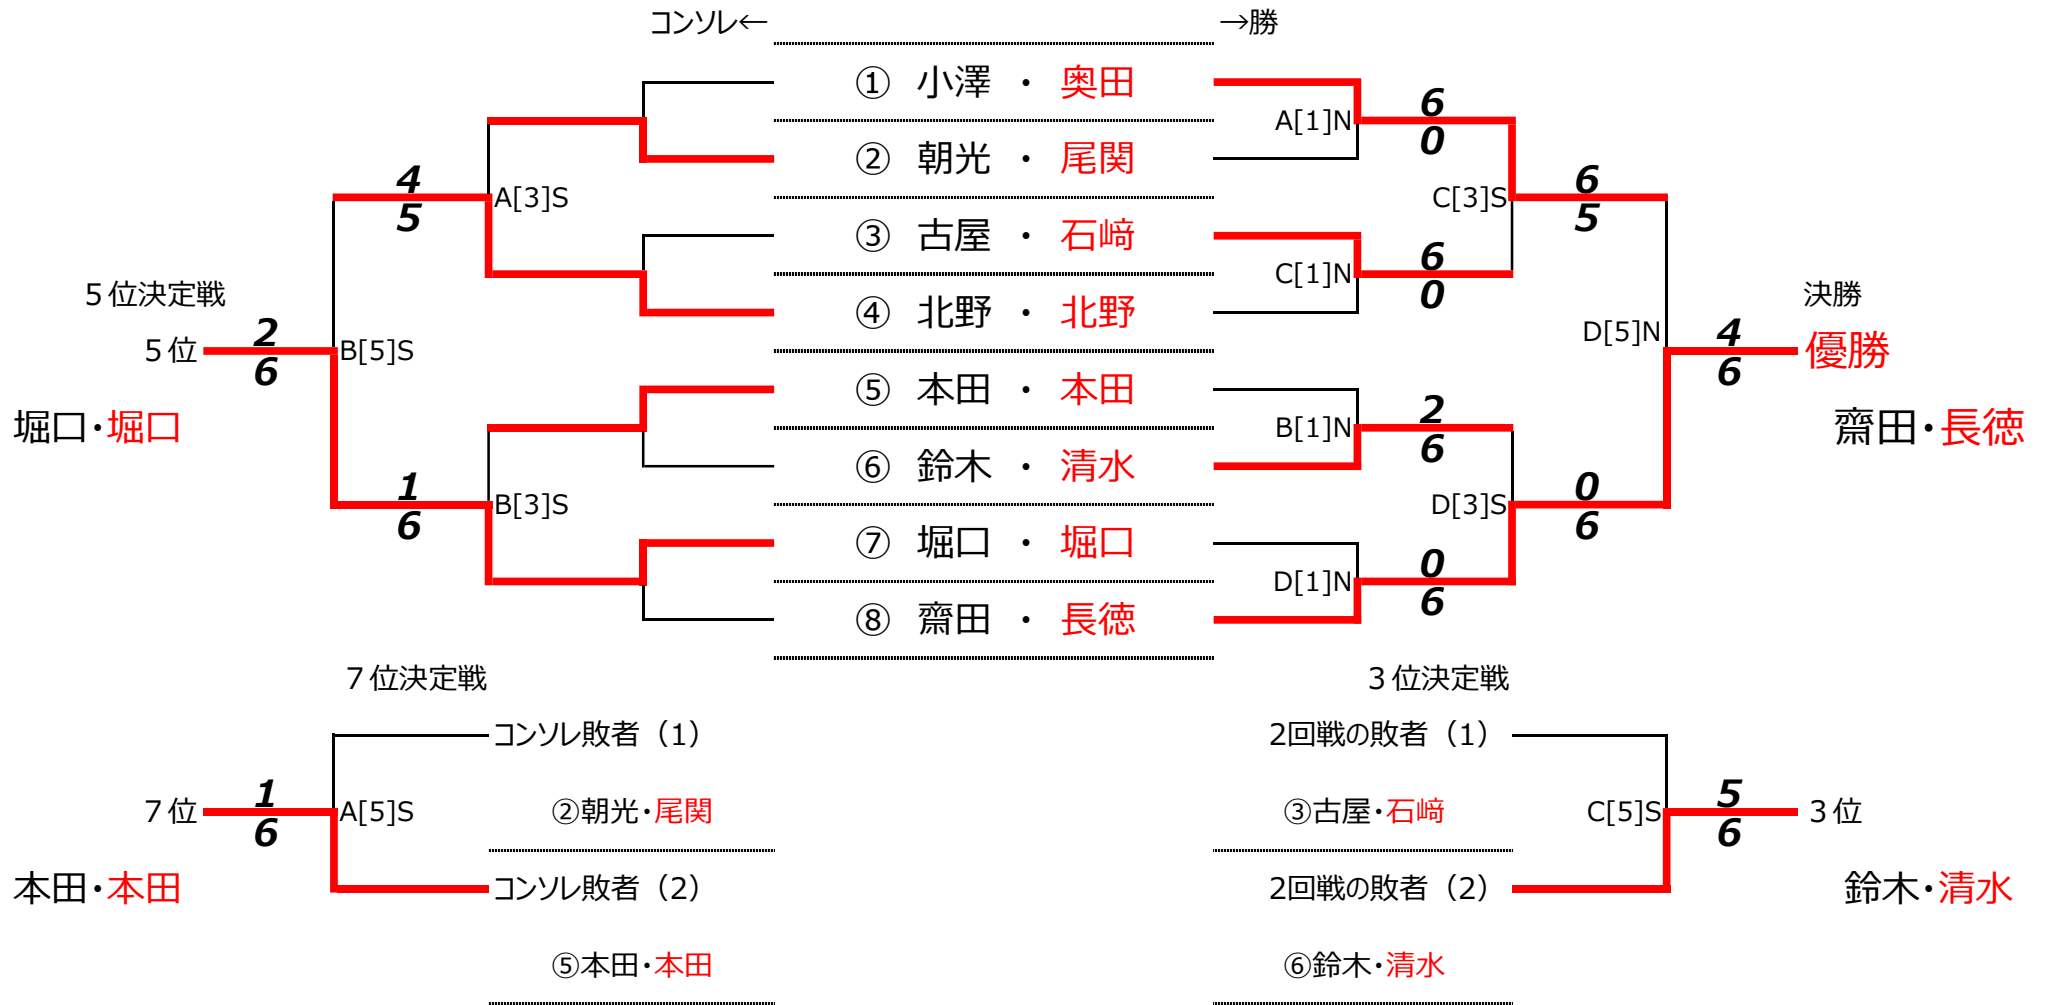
コンソル←

→勝

① 小澤 ・ 奥田
② 朝光 ・ 尾関
③ 古屋 ・ 石﨑
④ 北野 ・ 北野
⑤ 本田 ・ 本田
⑥ 鈴木 ・ 清水
⑦ 堀口 ・ 堀口
⑧ 齋田 ・ 長徳

A[1]N 6 0
C[1]N 6 0
B[1]N 2 6
D[1]N 0 6
C[3]S 6 5
D[3]S 0 6
D[5]N 4 6

決勝
優勝
齋田・長徳

A[3]S 4 5
B[3]S 1 6
B[5]S 2 6

5位決定戦
5位
堀口・堀口

7位決定戦
コンソル敗者（1）
②朝光・尾関
A[5]S
7位 1 6
本田・本田
コンソル敗者（2）
⑤本田・本田

3位決定戦
2回戦の敗者（1）
③古屋・石﨑
C[5]S 5 6
3位
鈴木・清水
2回戦の敗者（2）
⑥鈴木・清水